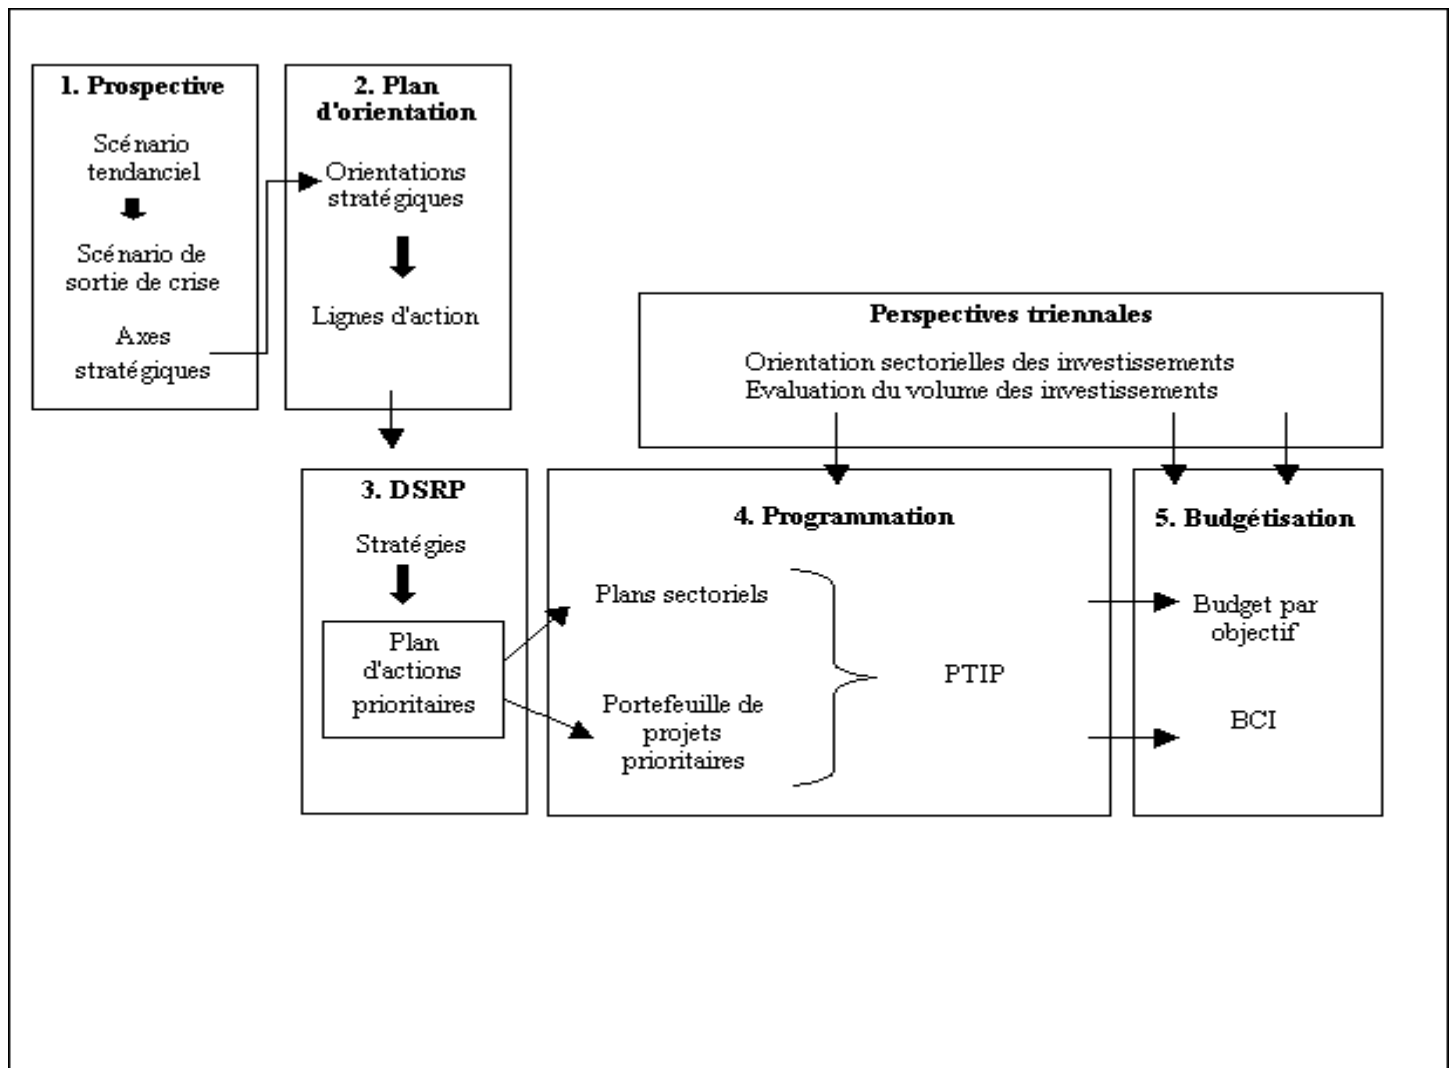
1. Prospective

Scénario tendanciel

Scénario de sortie de crise

Axes stratégiques

2. Plan d'orientation

Orientations stratégiques

Lignes d'action

Perspectives triennales

Orientation sectorielles des investissements
Evaluation du volume des investissements

3. DSRP

Stratégies

Plan d'actions prioritaires

4. Programmation

Plans sectoriels

Portefeuille de projets prioritaires

PTIP

5. Budgétisation

Budget par objectif

BCI